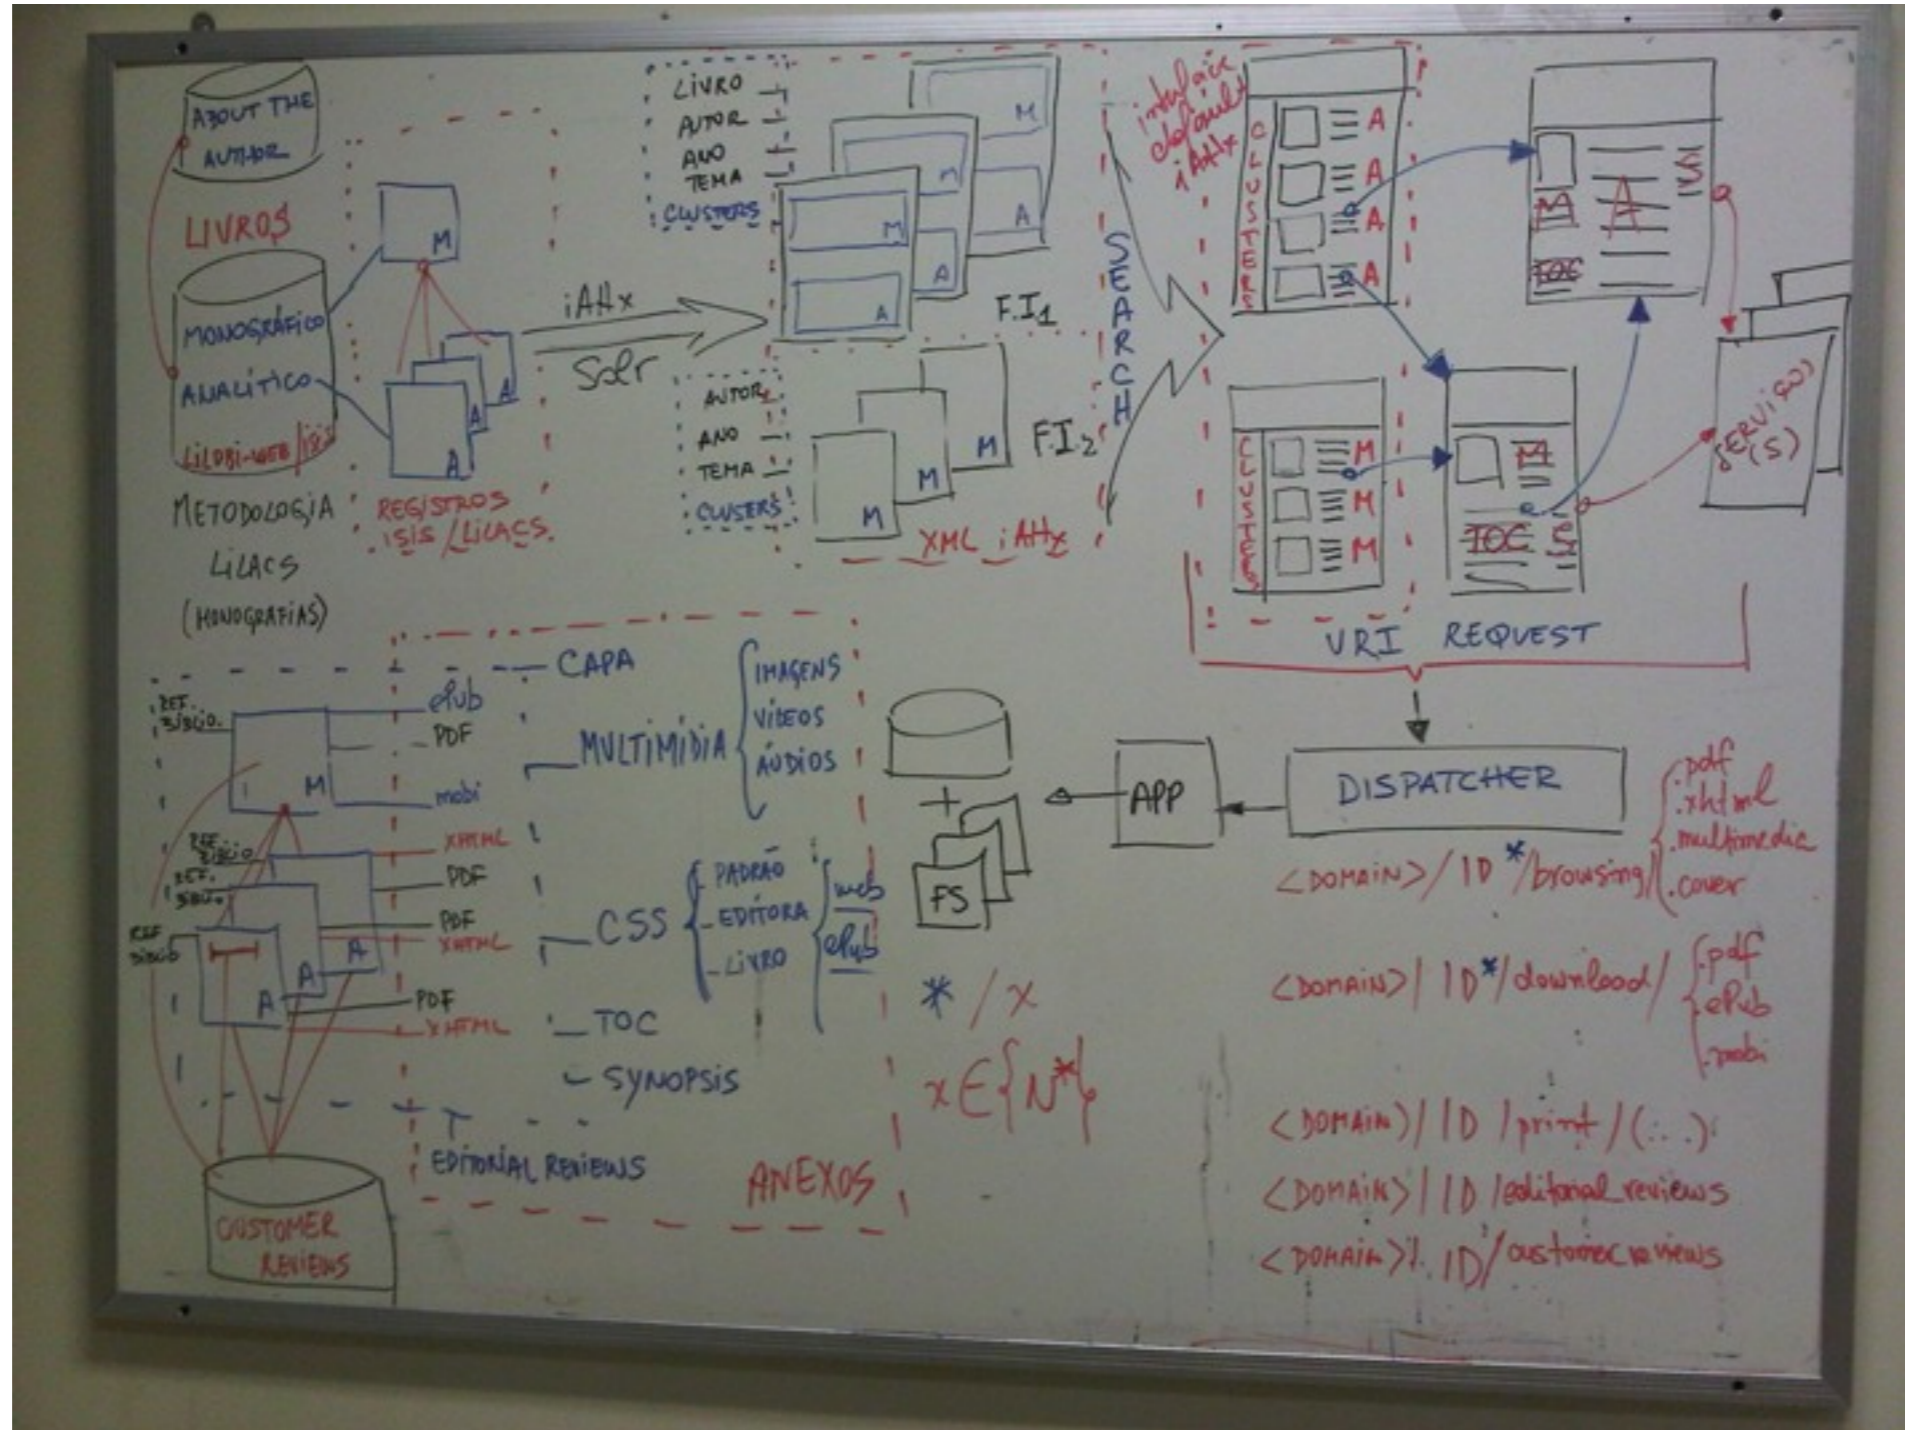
ABOUT THE AUTHOR

LIVROS

MONOGRÁFICO
ANALÍTICO
LILDBI-WEB / ISIS

METODOLOGIA LILACS (MONOGRAFIAS)

M
A
A
A

REGISTROS ISIS / LILACS

iAHx
Solr

LIVRO
AUTOR
ANO
TEMA
CLUSTERS

M
M
M
A
A
A

F.I.$_1$

AUTOR
ANO
TEMA
CLUSTERS

M
M
M

F.I.$_2$

XML iAHx

SEARCH

interface default iAHx

CLUSTERS
A
A
A
A

CLUSTERS
M
M
M

M
A
S
TOC

M
TOC
S

SERVIÇO(S)

URI REQUEST

REF. BIBLIO.
M
ePub
PDF
mobi

REF. BIBLIO.
XHTML
PDF

REF. BIBLIO.
PDF
XHTML

REF BIBLIO
A
A
A
PDF
XHTML

CUSTOMER REVIEWS

CAPA
MULTIMIDIA
IMAGENS
VIDEOS
ÁUDIOS

CSS
PADRÃO
EDITORA
LIVRO
web
ePub

TOC
SYNOPSIS
EDITORIAL REVIEWS

ANEXOS

FS

$* / x$

$x \in \{N^*\}$

APP

DISPATCHER

<DOMAIN>/ID*/browsing/
.pdf
.xhtml
.multimedia
.cover

<DOMAIN>/ID*/download/
.pdf
.ePub
.mobi

<DOMAIN>/ID/print/(...)
<DOMAIN>/ID/editorial_reviews
<DOMAIN>/ID/customer_reviews